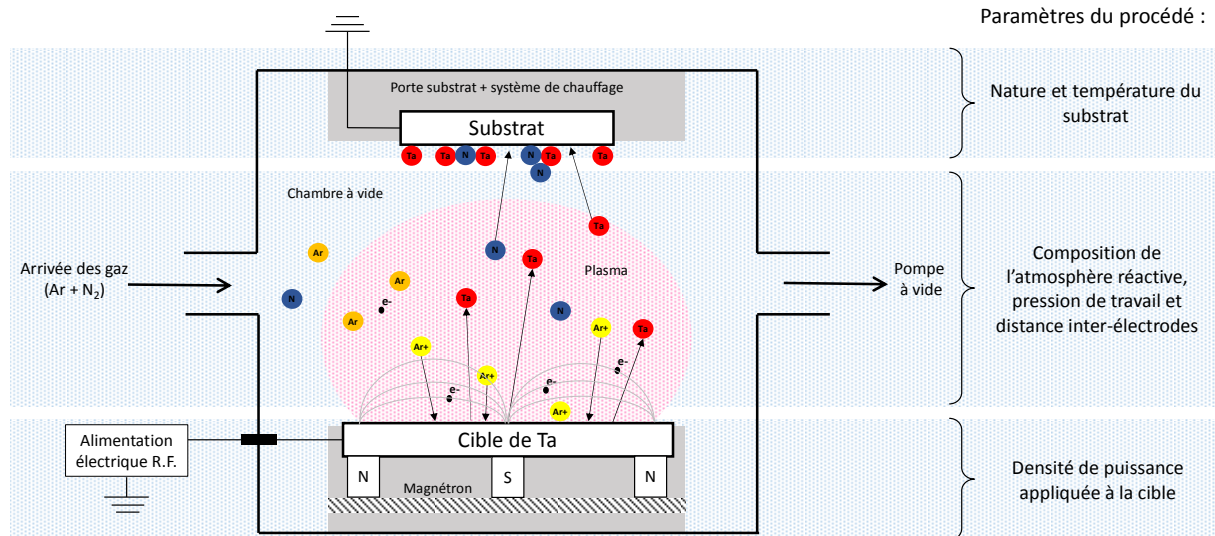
Paramètres du procédé :

Porte substrat + système de chauffage

Substrat

Ta Ta N Ta N Ta Ta N

Nature et température du substrat

Chambre à vide

Ta

N Ta Plasma

Ar

Arrivée des gaz ($Ar + N_2$)

Ar

e-

Ta

N

Pompe à vide

N

Ar

Ar+

Ta

Composition de l'atmosphère réactive, pression de travail et distance inter-électrodes

Ar+

e-

Ar+

e-

e-

Ar+

Alimentation électrique R.F.

Cible de Ta

N S N

Magnétron

Densité de puissance appliquée à la cible